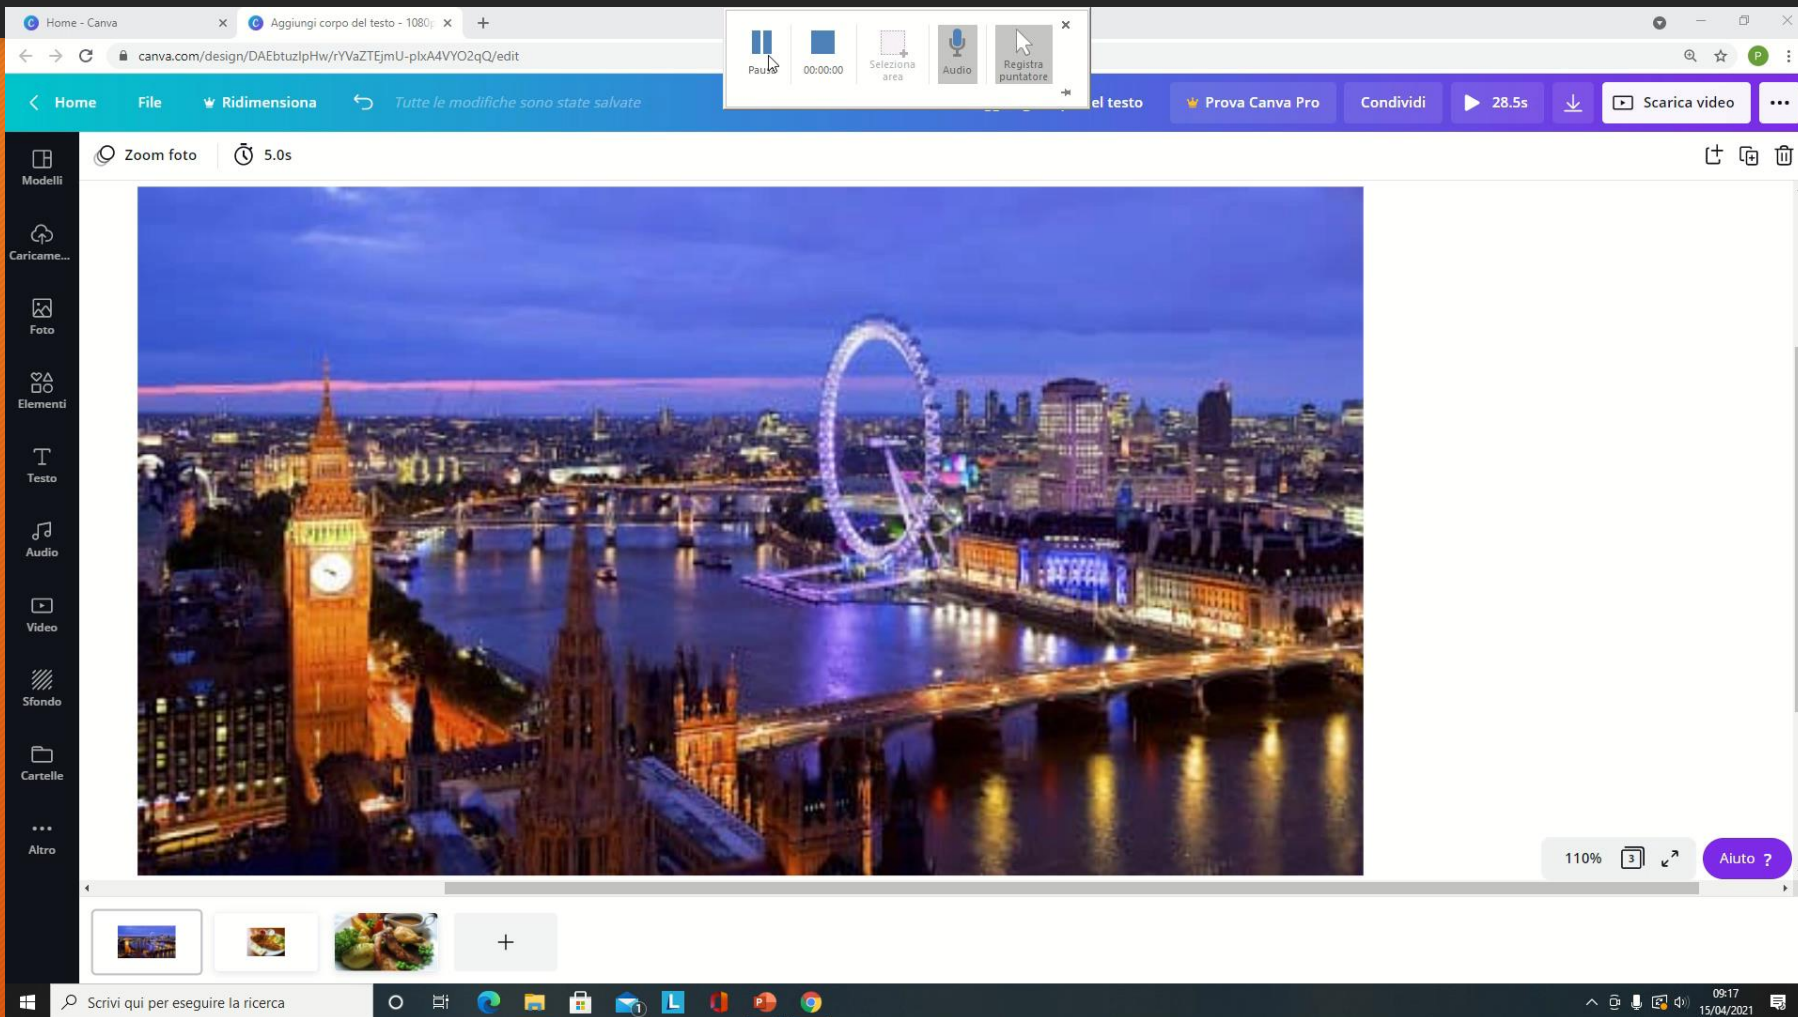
Home - Canva
Aggiungi corpo del testo - 1080
canva.com/design/DAEbtuzlpHw/rYVaZTEjmU-plxA4VYO2qQ/edit
Pausa
00:00:00
Seleziona area
Audio
Registra puntatore
Home
File
Ridimensiona
Tutte le modifiche sono state salvate
el testo
Prova Canva Pro
Condividi
28.5s
Scarica video
Modelli
Caricame...
Foto
Elementi
Testo
Audio
Video
Sfondo
Cartelle
Altro
Zoom foto
5.0s
110%
3
Aiuto ?
Scrivi qui per eseguire la ricerca
09:17
15/04/2021